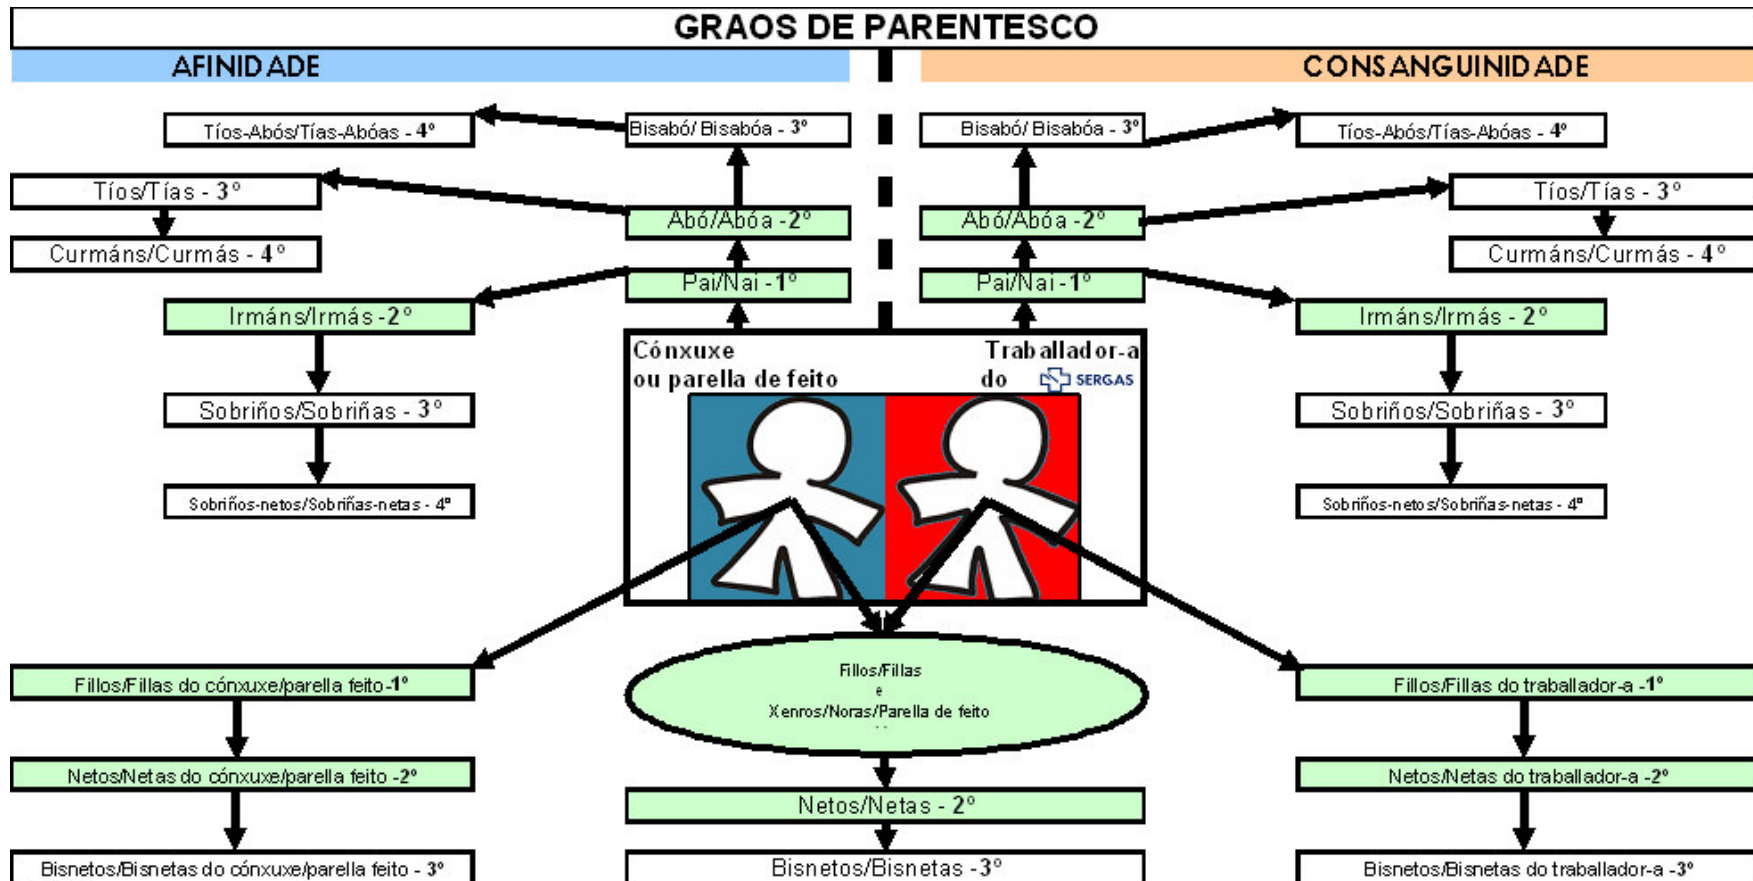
GRAOS DE PARENTESCO

AFINIDADE

CONSANGUINIDADE

Tíos-Abós/Tías-Abóas - 4°

Bisabó/ Bisabóa - 3°

Bisabó/ Bisabóa - 3°

Tíos-Abós/Tías-Abóas - 4°

Tíos/Tías - 3°

Abó/Abóa - 2°

Abó/Abóa - 2°

Tíos/Tías - 3°

Curmáns/Curmás - 4°

Curmáns/Curmás - 4°

Pai/Nai - 1°

Pai/Nai - 1°

Irmáns/Irmás - 2°

Irmáns/Irmás - 2°

Cónxuxe ou parella de feito

Traballador-a do SERGAS

Sobriños/Sobriñas - 3°

Sobriños/Sobriñas - 3°

Sobriños-netos/Sobriñas-netas - 4°

Sobriños-netos/Sobriñas-netas - 4°

Fillos/Fillas do cónxuxe/parella feito - 1°

Fillos/Fillas e Xenros/Noras/Parella de feito

Fillos/Fillas do traballador-a - 1°

Netos/Netas do cónxuxe/parella feito - 2°

Netos/Netas - 2°

Netos/Netas do traballador-a - 2°

Bisnetos/Bisnetas do cónxuxe/parella feito - 3°

Bisnetos/Bisnetas - 3°

Bisnetos/Bisnetas do traballador-a - 3°